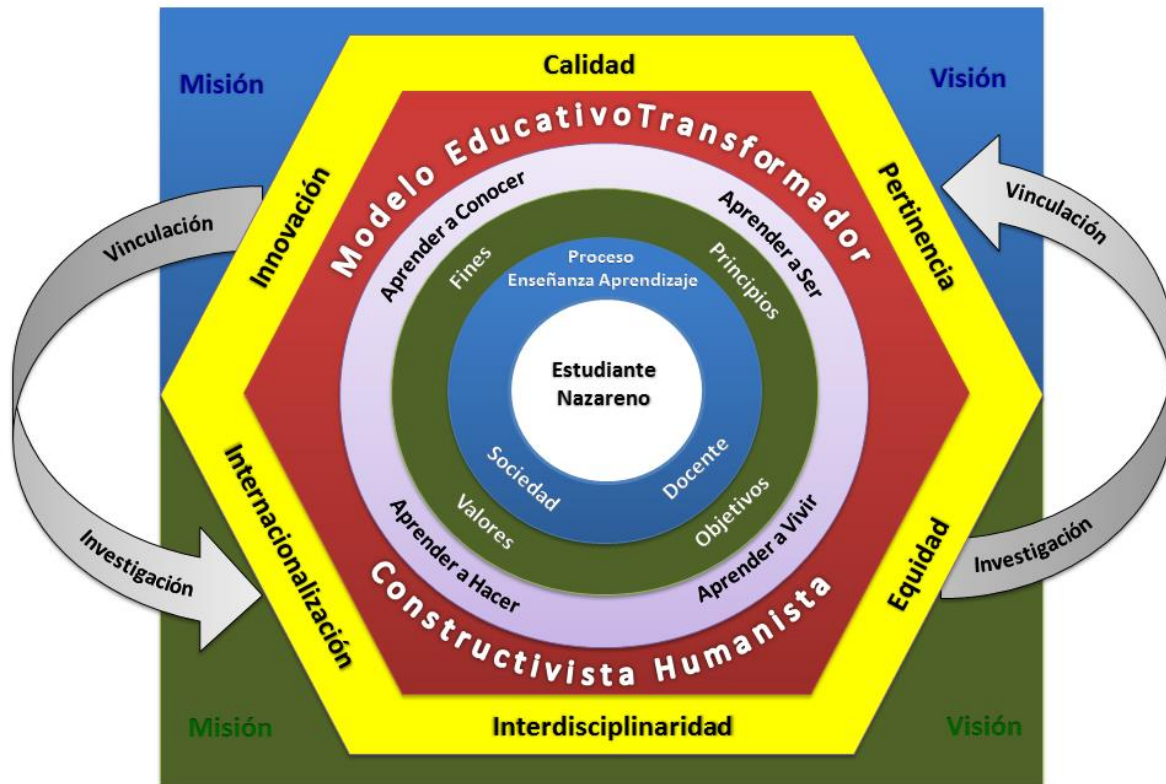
Misión

Calidad

Visión

Innovación

Pertinencia

Vinculación

Vinculación

Modelo EducativoTransformador

Aprender a Conocer

Aprender a Ser

Fines

Proceso Enseñanza Aprendizaje

Principios

Estudiante Nazareno

Sociedad

Docente

Valores

Objetivos

Aprender a Hacer

Aprender a Vivir

Internacionalización

Equidad

Investigación

Investigación

Constructivista Humanista

Misión

Interdisciplinaridad

Visión